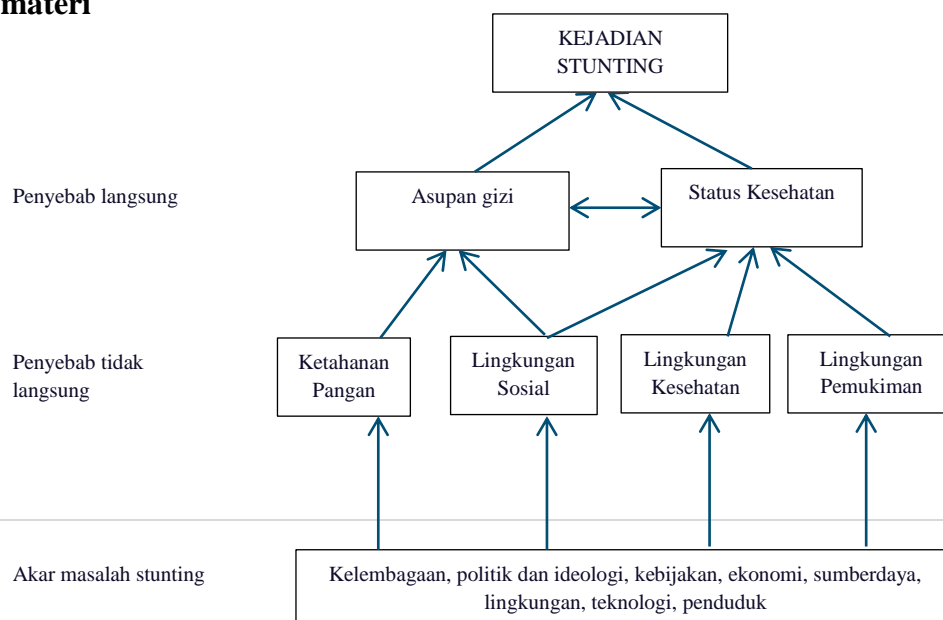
materi

KEJADIAN STUNTING

Penyebab langsung

Asupan gizi

Status Kesehatan

Penyebab tidak langsung

Ketahanan Pangan

Lingkungan Sosial

Lingkungan Kesehatan

Lingkungan Pemukiman

Akar masalah stunting

Kelembagaan, politik dan ideologi, kebijakan, ekonomi, sumberdaya, lingkungan, teknologi, penduduk